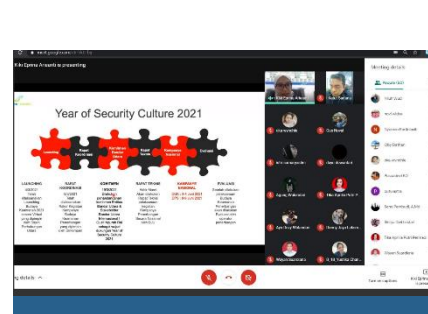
Eko Ependi Ariyanto is presenting

Year of Security Culture 2021

Launching
Rapat Koordinasi
Pembinaan Kesiap Siaga
Rapat Kerja
Kampanye Nasional
Evaluasi

LAUNCHING
RAPAT KOORDINASI
KONTEMPLASI
RAPAT KERJA
KAMPANYE NASIONAL
EVALUASI

Meeting details

Turn on captions

Meeting details